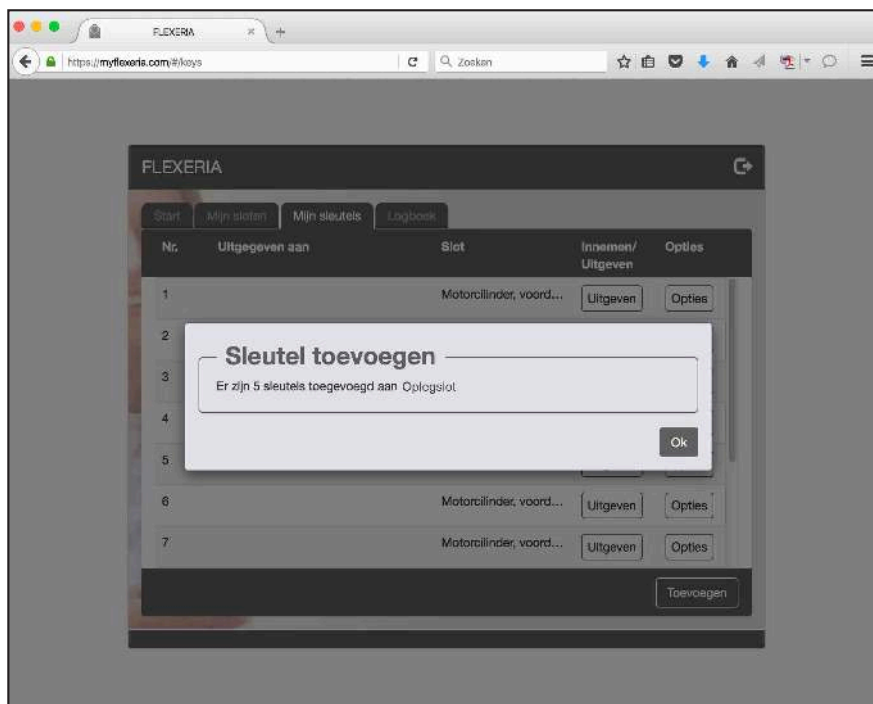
FLEXERIA

https://myflexeria.com/#/keys

Zoeken

FLEXERIA

Start | Mijn sloten | Mijn sleutels | Logboek

| Nr. | Uitgegeven aan | Slot | Innemen/ Uitgeven | Opties |
|---|---|---|---|---|
| 1 | | Motorcilinder, voord... | Uitgeven | Opties |
| 2 | | | | |
| 3 | | | | |
| 4 | | | | |
| 5 | | | | |
| 6 | | Motorcilinder, voord... | Uitgeven | Opties |
| 7 | | Motorcilinder, voord... | Uitgeven | Opties |

Sleutel toevoegen

Er zijn 5 sleutels toegevoegd aan Oplegslot

Ok

Toevoegen